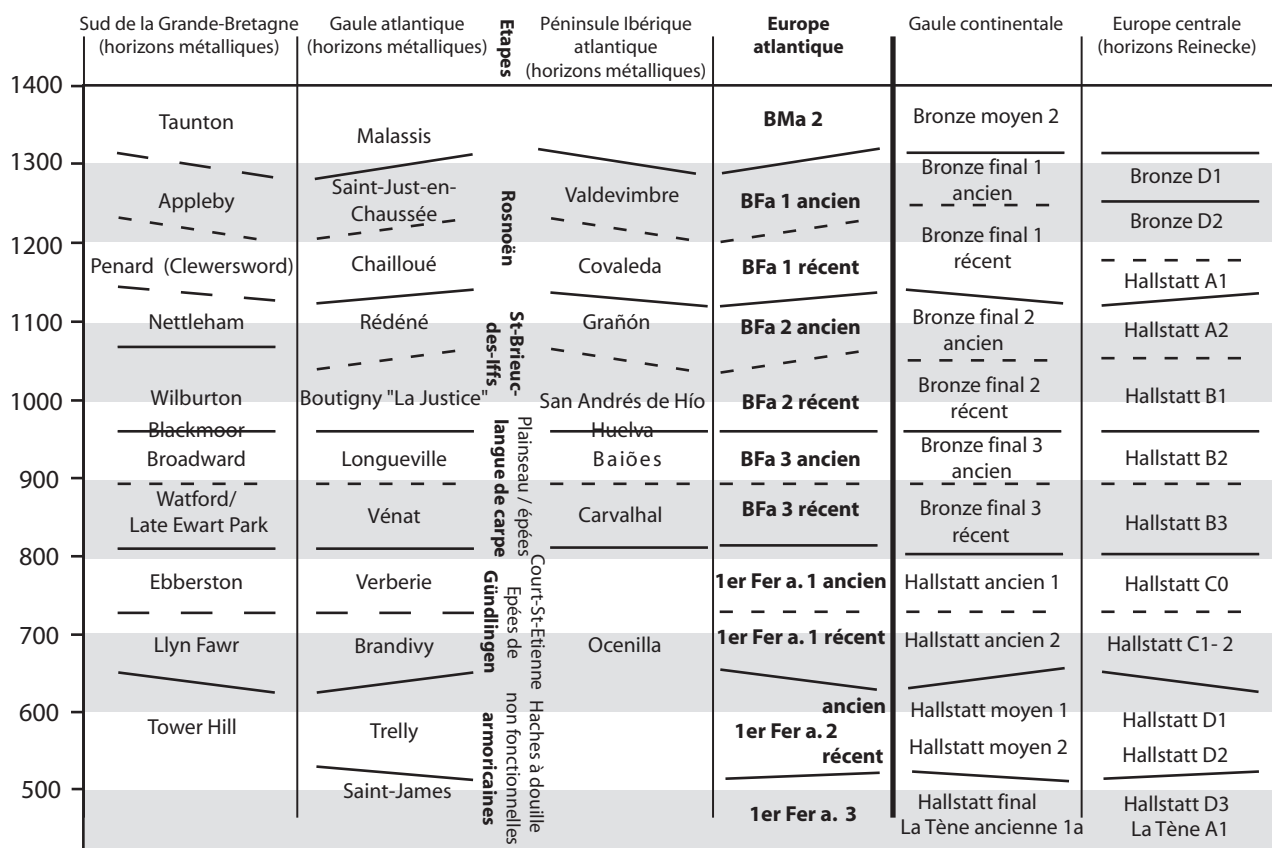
| | Sud de la Grande-Bretagne (horizons métalliques) | Gaule atlantique (horizons métalliques) | Etapes | Péninsule Ibérique atlantique (horizons métalliques) | Europe atlantique | Gaule continentale | Europe centrale (horizons Reinecke) |
|---|---|---|---|---|---|---|---|
| 1400 | | | | | | | |
| 1300 | Taunton | Malassis | | | BMa 2 | Bronze moyen 2 | |
| | Appleby | Saint-Just-en-Chaussée | Rosnoën | Valdevimbre | BFa 1 ancien | Bronze final 1 ancien | Bronze D1 |
| 1200 | | | | | | | Bronze D2 |
| | Penard (Clewersword) | Chailloué | | Covaleda | BFa 1 récent | Bronze final 1 récent | Hallstatt A1 |
| 1100 | Nettleham | Rédéné | St-Brieuc-des-Iffs | Grañón | BFa 2 ancien | Bronze final 2 ancien | Hallstatt A2 |
| 1000 | Wilburton | Boutigny "La Justice" | | San Andrés de Hío | BFa 2 récent | Bronze final 2 récent | Hallstatt B1 |
| | Blackmoor | | | Huelva | | | |
| 900 | Broadward | Longueville | Plainseau / épées langue de carpe | Baiões | BFa 3 ancien | Bronze final 3 ancien | Hallstatt B2 |
| | Watford/ Late Ewart Park | Vénat | | Carvalhal | BFa 3 récent | Bronze final 3 récent | Hallstatt B3 |
| 800 | Ebberston | Verberie | Court-St-Etienne Epées de Gündlingen | | 1er Fer a. 1 ancien | Hallstatt ancien 1 | Hallstatt C0 |
| 700 | Llyn Fawr | Brandivy | | Ocenilla | 1er Fer a. 1 récent | Hallstatt ancien 2 | Hallstatt C1- 2 |
| 600 | Tower Hill | Trelly | Haches à douille non fonctionnelles armoricaines | | ancien 1er Fer a. 2 récent | Hallstatt moyen 1 | Hallstatt D1 |
| | | | | | | Hallstatt moyen 2 | Hallstatt D2 |
| 500 | | Saint-James | | | 1er Fer a. 3 | Hallstatt final La Tène ancienne 1a | Hallstatt D3 La Tène A1 |